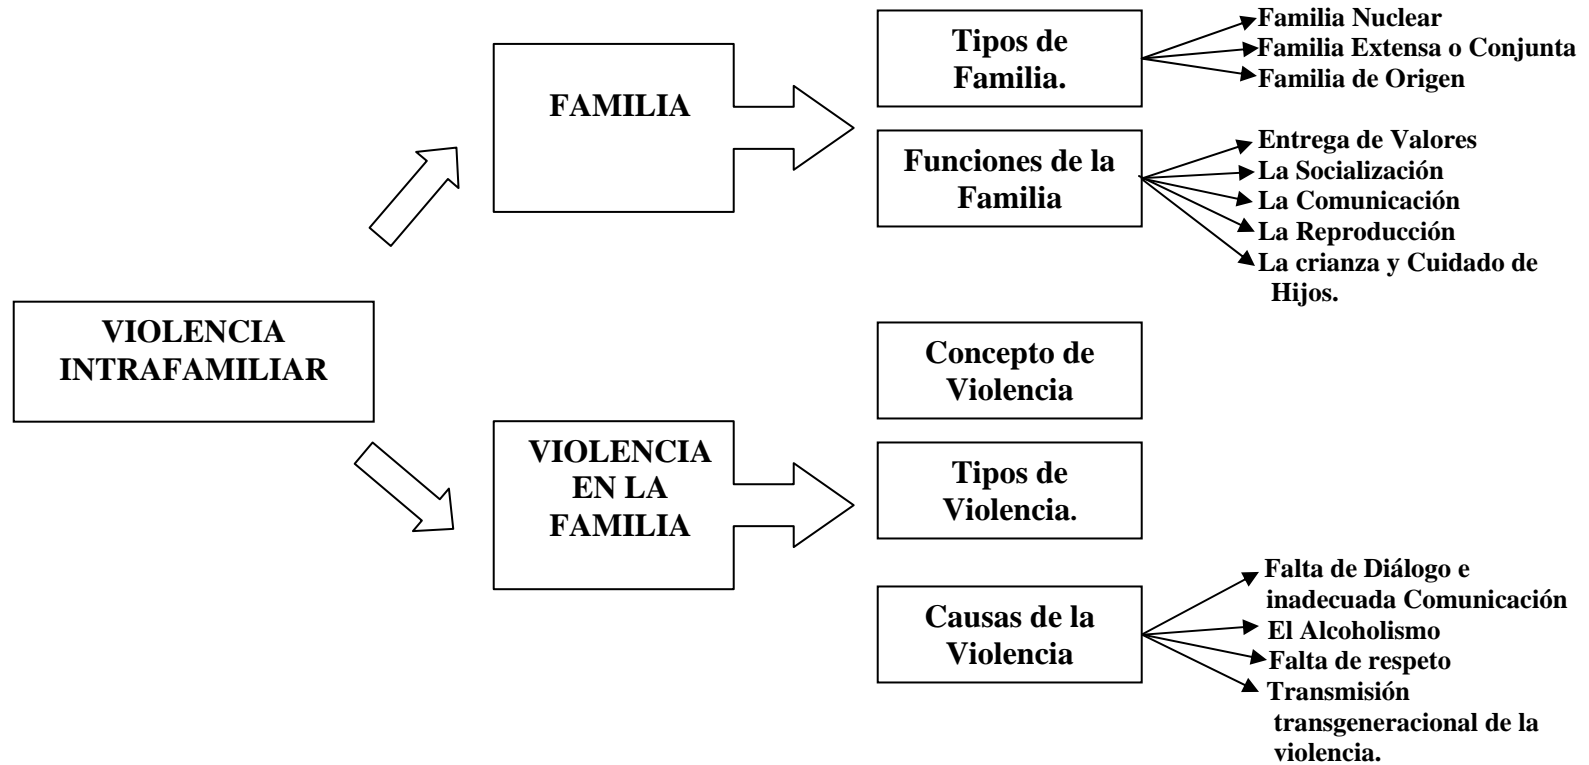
VIOLENCIA INTRAFAMILIAR

FAMILIA

Tipos de Familia.

Familia Nuclear
Familia Extensa o Conjunta
Familia de Origen

Funciones de la Familia

Entrega de Valores
La Socialización
La Comunicación
La Reproducción
La crianza y Cuidado de Hijos.

VIOLENCIA EN LA FAMILIA

Concepto de Violencia

Tipos de Violencia.

Causas de la Violencia

Falta de Diálogo e inadecuada Comunicación
El Alcoholismo
Falta de respeto
Transmisión transgeneracional de la violencia.